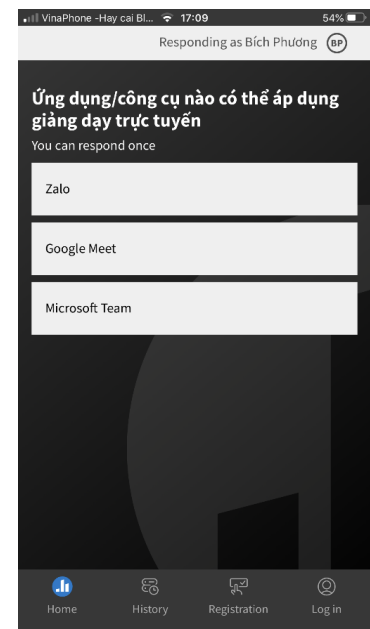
VinaPhone -Hay cai Bl... 17:09 54%

Responding as Bích Phương BP

Ứng dụng/công cụ nào có thể áp dụng giảng dạy trực tuyến

You can respond once

Zalo

Google Meet

Microsoft Team

Home History Registration Log in